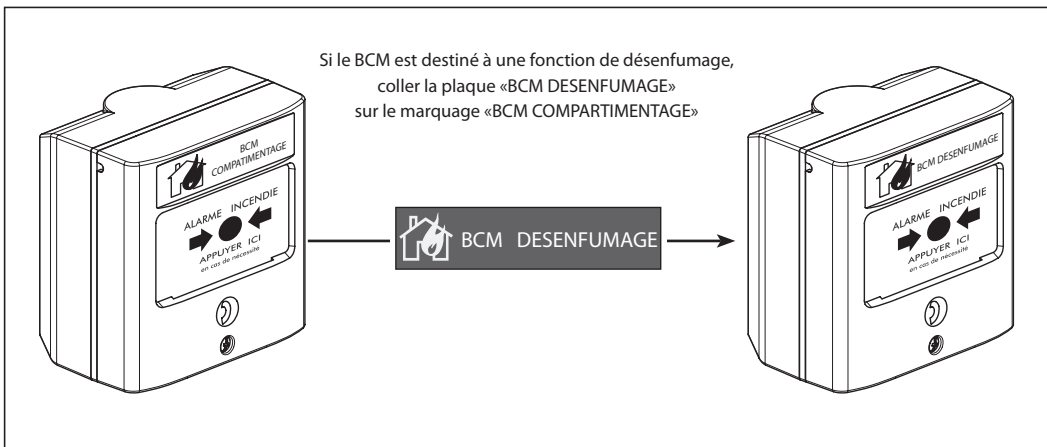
Si le BCM est destiné à une fonction de désenfumage, coller la plaque «BCM DESENFUMAGE» sur le marquage «BCM COMPARTIMENTAGE»

BCM COMPATIMENTAGE

ALARME INCENDIE

APPUYER ICI

en cas de nécessité

BCM DESENFUMAGE

BCM DESENFUMAGE

ALARME INCENDIE

APPUYER ICI

en cas de nécessité